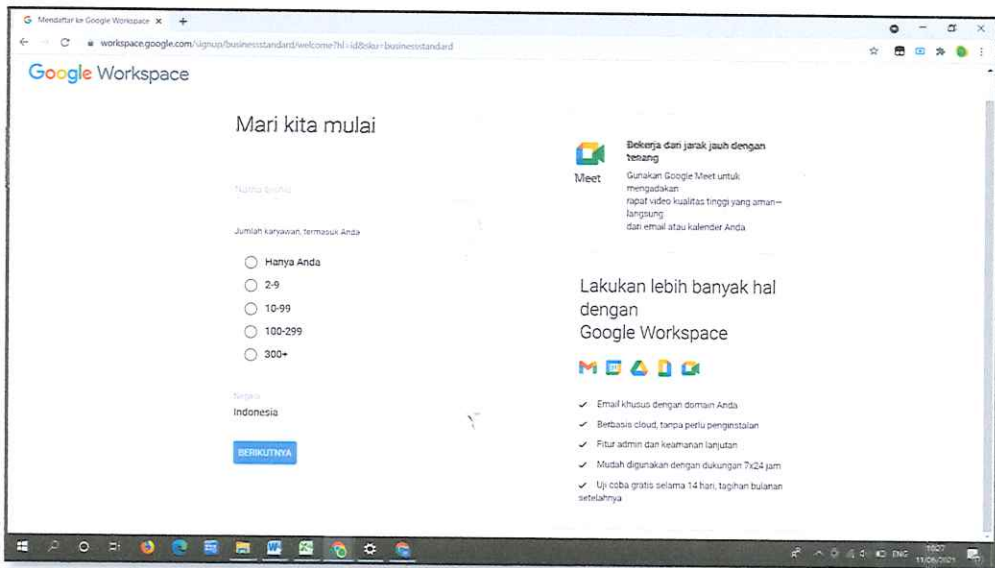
Mendaftar ke Google Workspace ×

workspace.google.com/signup/businessstandard/welcome?hl=id&sku=businessstandard

Google Workspace

Mari kita mulai

Nama bisnis

Jumlah karyawan, termasuk Anda

Hanya Anda

2-9

10-99

100-299

300+

Negara

Indonesia

BERIKUTNYA

Meet

Bekerja dari jarak jauh dengan tenang

Gunakan Google Meet untuk mengadakan rapat video kualitas tinggi yang aman—langsung dari email atau kalender Anda

Lakukan lebih banyak hal dengan Google Workspace

Email khusus dengan domain Anda

Berbasis cloud, tanpa perlu penginstalan

Fitur admin dan keamanan lanjutan

Mudah digunakan dengan dukungan 7x24 jam

Uji coba gratis selama 14 hari, tagihan bulanan setelahnya

ENG

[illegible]
11/06/2021